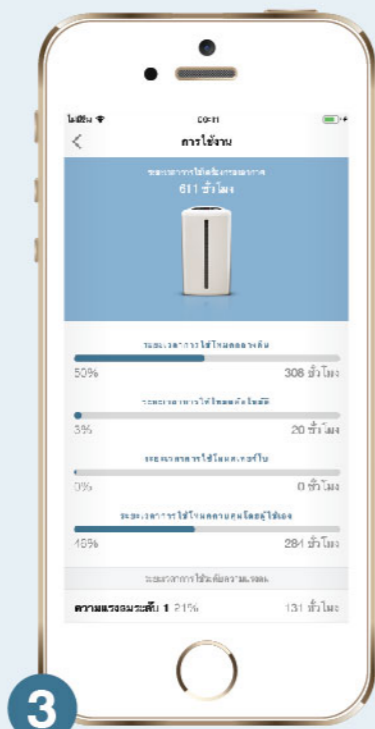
ไม่มีซิม
09:41
<
การใช้งาน

ระยะเวลาการใช้เครื่องฟอกอากาศ
611 ชั่วโมง

ระยะเวลาการใช้โหมดกลางคืน
50%
308 ชั่วโมง

ระยะเวลาการใช้โหมดอัตโนมัติ
3%
20 ชั่วโมง

ระยะเวลาการใช้โหมดเทอร์โบ
0%
0 ชั่วโมง

ระยะเวลาการใช้โหมดควบคุมโดยผู้ใช้เอง
46%
284 ชั่วโมง

ระยะเวลาการใช้ระดับความแรงลม

ความแรงลมระดับ 1 21%
131 ชั่วโมง

3